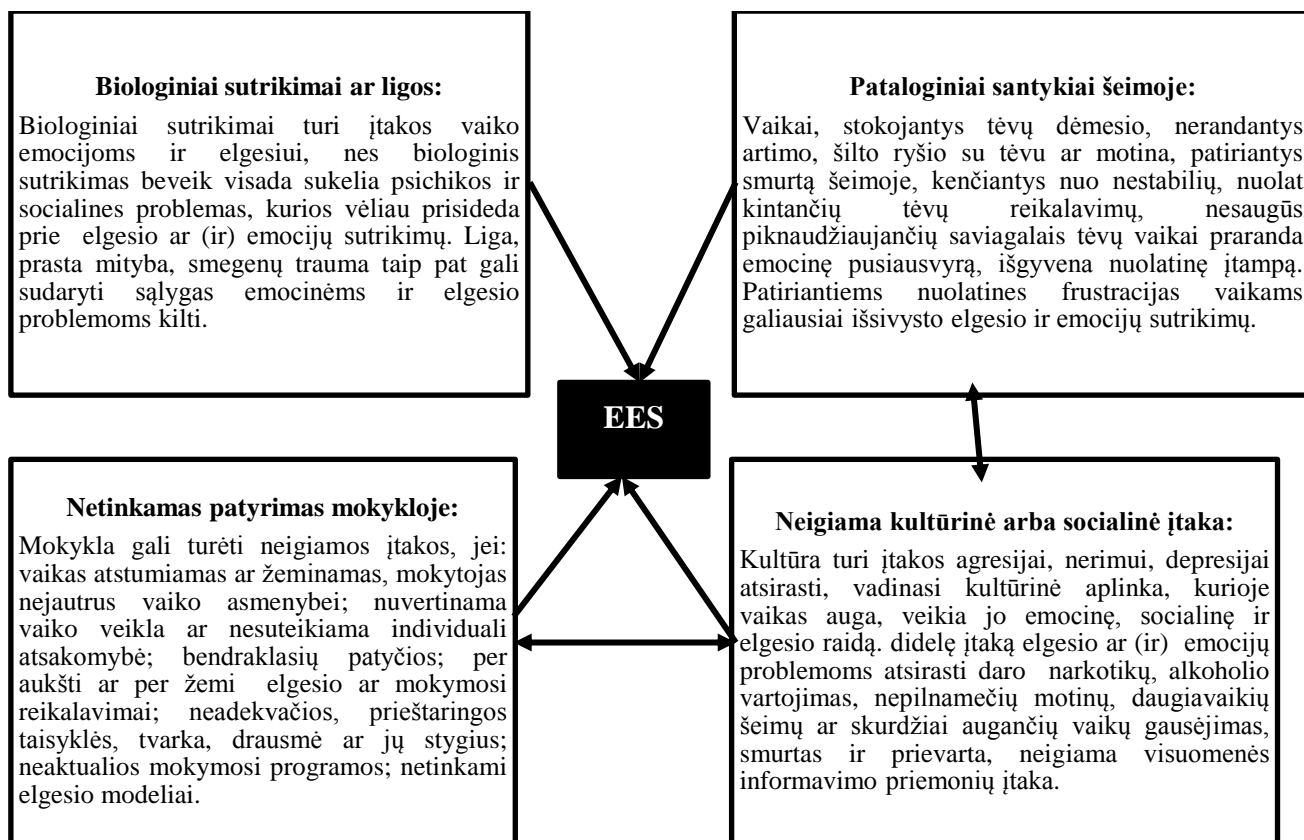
**Biologiniai sutrikimai ar ligos:**

Biologiniai sutrikimai turi įtakos vaiko emocijoms ir elgesiui, nes biologinis sutrikimas beveik visada sukelia psichikos ir socialines problemas, kurios vėliau prisideda prie elgesio ar (ir) emocijų sutrikimų. Liga, prasta mityba, smegenų trauma taip pat gali sudaryti sąlygas emocinėms ir elgesio problemoms kilti.

**Pataloginiai santykiai šeimoje:**

Vaikai, stokojantys tėvų dėmesio, nerandantys artimo, šilto ryšio su tėvu ar motina, patiriantys smurtą šeimoje, kenčiantys nuo nestabilių, nuolat kintančių tėvų reikalavimų, nesaugūs piknaudžiaujančių saviagalais tėvų vaikai praranda emocinę pusiausvyrą, išgyvena nuolatinę įtampą. Patiriantiems nuolatines frustracijas vaikams galiausiai išsivysto elgesio ir emocijų sutrikimų.

**EES**

**Netinkamas patyrimas mokykloje:**

Mokykla gali turėti neigiamos įtakos, jei: vaikas atstumiamas ar žeminamas, mokytojas nejautrus vaiko asmenybei; nuvertinama vaiko veikla ar nesuteikiama individuali atsakomybė; bendraklasių patyčios; per aukšti ar per žemi elgesio ar mokymosi reikalavimai; neadekvačios, prieštaringos taisyklės, tvarka, drausmė ar jų stygius; neaktualios mokymosi programos; netinkami elgesio modeliai.

**Neigiama kultūrinė arba socialinė įtaka:**

Kultūra turi įtakos agresijai, nerimui, depresijai atsirasti, vadinasi kultūrinė aplinka, kurioje vaikas auga, veikia jo emocinę, socialinę ir elgesio raidą. didelę įtaką elgesio ar (ir) emocijų problemoms atsirasti daro narkotikų, alkoholio vartojimas, nepilnamečių motinų, daugiavaikių šeimų ar skurdžiai augančių vaikų gausėjimas, smurtas ir prievarta, neigiama visuomenės informavimo priemonių įtaka.